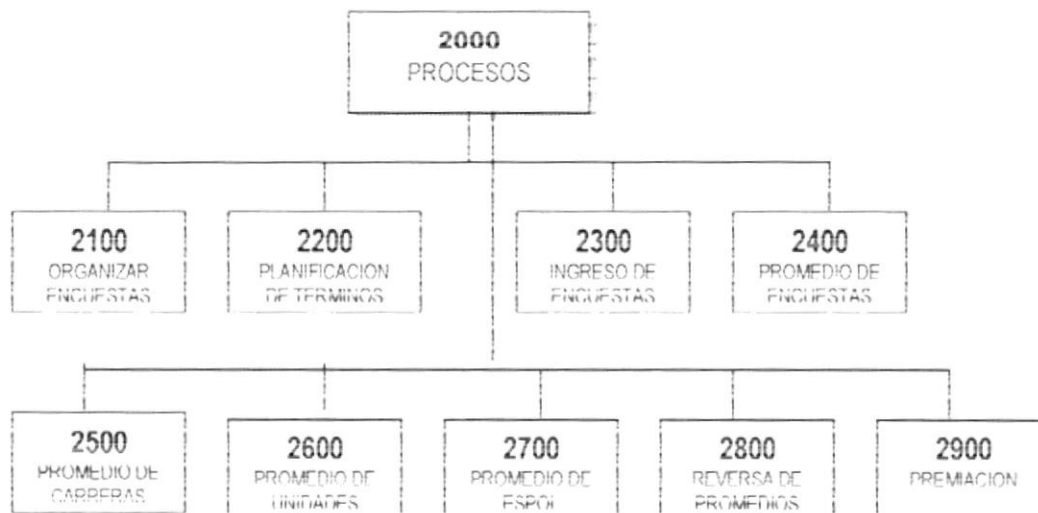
2000
PROCESOS

2100
ORGANIZAR ENCUESTAS

2200
PLANIFICACION DE TERMINOS

2300
INGRESO DE ENCUESTAS

2400
PROMEDIO DE ENCUESTAS

2500
PROMEDIO DE CARRERAS

2600
PROMEDIO DE UNIDADES

2700
PROMEDIO DE ESPOL

2800
REVERSA DE PROMEDIOS

2900
PREMIACION